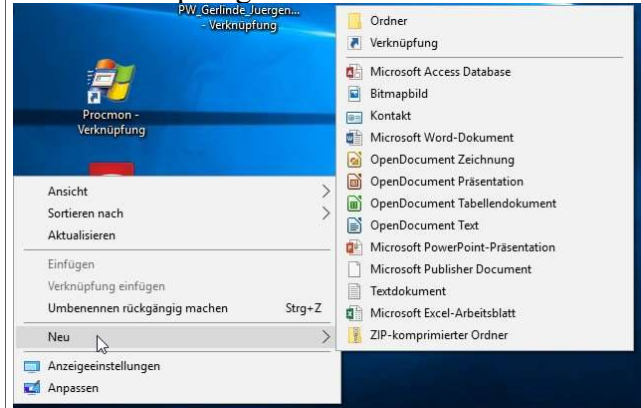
PW_Gerlinde_Juergen... - Verknüpfung

Procmon - Verknüpfung

Ansicht
Sortieren nach
Aktualisieren
Einfügen
Verknüpfung einfügen
Umbenennen rückgängig machen Strg+Z
Neu
Anzeigeeinstellungen
Anpassen

Ordner
Verknüpfung
Microsoft Access Database
Bitmapbild
Kontakt
Microsoft Word-Dokument
OpenDocument Zeichnung
OpenDocument Präsentation
OpenDocument Tabellendokument
OpenDocument Text
Microsoft PowerPoint-Präsentation
Microsoft Publisher Document
Textdokument
Microsoft Excel-Arbeitsblatt
ZIP-komprimierter Ordner